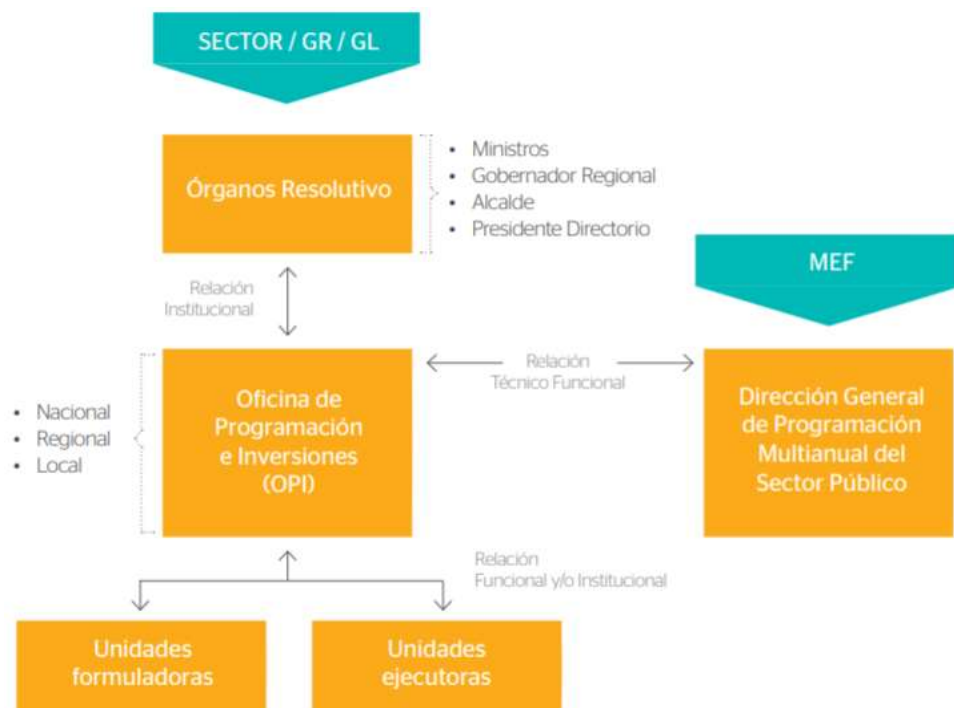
SECTOR / GR / GL

Órganos Resolutivo

• Ministros
• Gobernador Regional
• Alcalde
• Presidente Directorio

MEF

Relación Institucional

Relación Técnico Funcional

• Nacional
• Regional
• Local

Oficina de Programación e Inversiones (OPI)

Dirección General de Programación Multianual del Sector Público

Relación Funcional y/o Institucional

Unidades formuladoras

Unidades ejecutoras